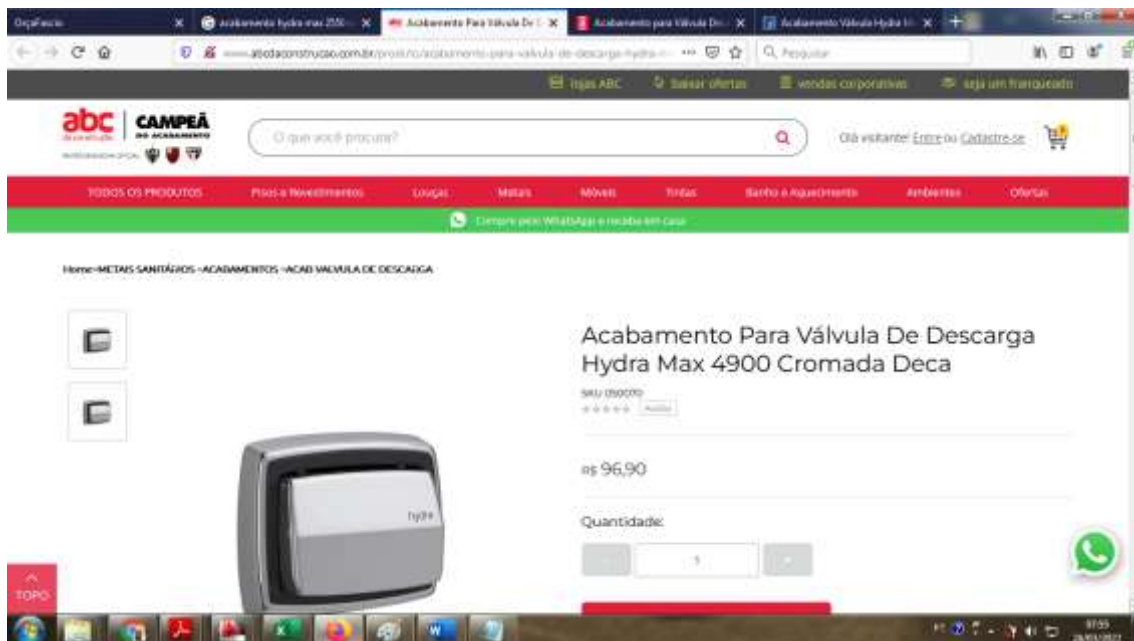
OrçaFacio | acabamento hydra max 2550 | Acabamento Para Válvula De D | Acabamento para Válvula De | Acabamento Válvula Hydra M

www.abcdaconstrucao.com.br/produto/acabamento-para-valvula-de-descarga-hydra-

Pesquisar

lojas ABC | baixar ofertas | vendas corporativas | seja um franqueado

abc da construção | CAMPEÃ DO ACABAMENTO | PATROCINADOR OFICIAL

O que você procura?

Olá visitante! Entre ou Cadastre-se

TODOS OS PRODUTOS | Pisos e Revestimentos | Louças | Metais | Móveis | Tintas | Banho e Aquecimento | Ambientes | Ofertas

Compre pelo WhatsApp e receba em casa

Home › METAIS SANITÁRIOS › ACABAMENTOS › ACAB VALVULA DE DESCARGA

Acabamento Para Válvula De Descarga Hydra Max 4900 Cromada Deca

SKU 050070

Avalie

R$ 96,90

Quantidade:

-
1
+

hydra

TOPO